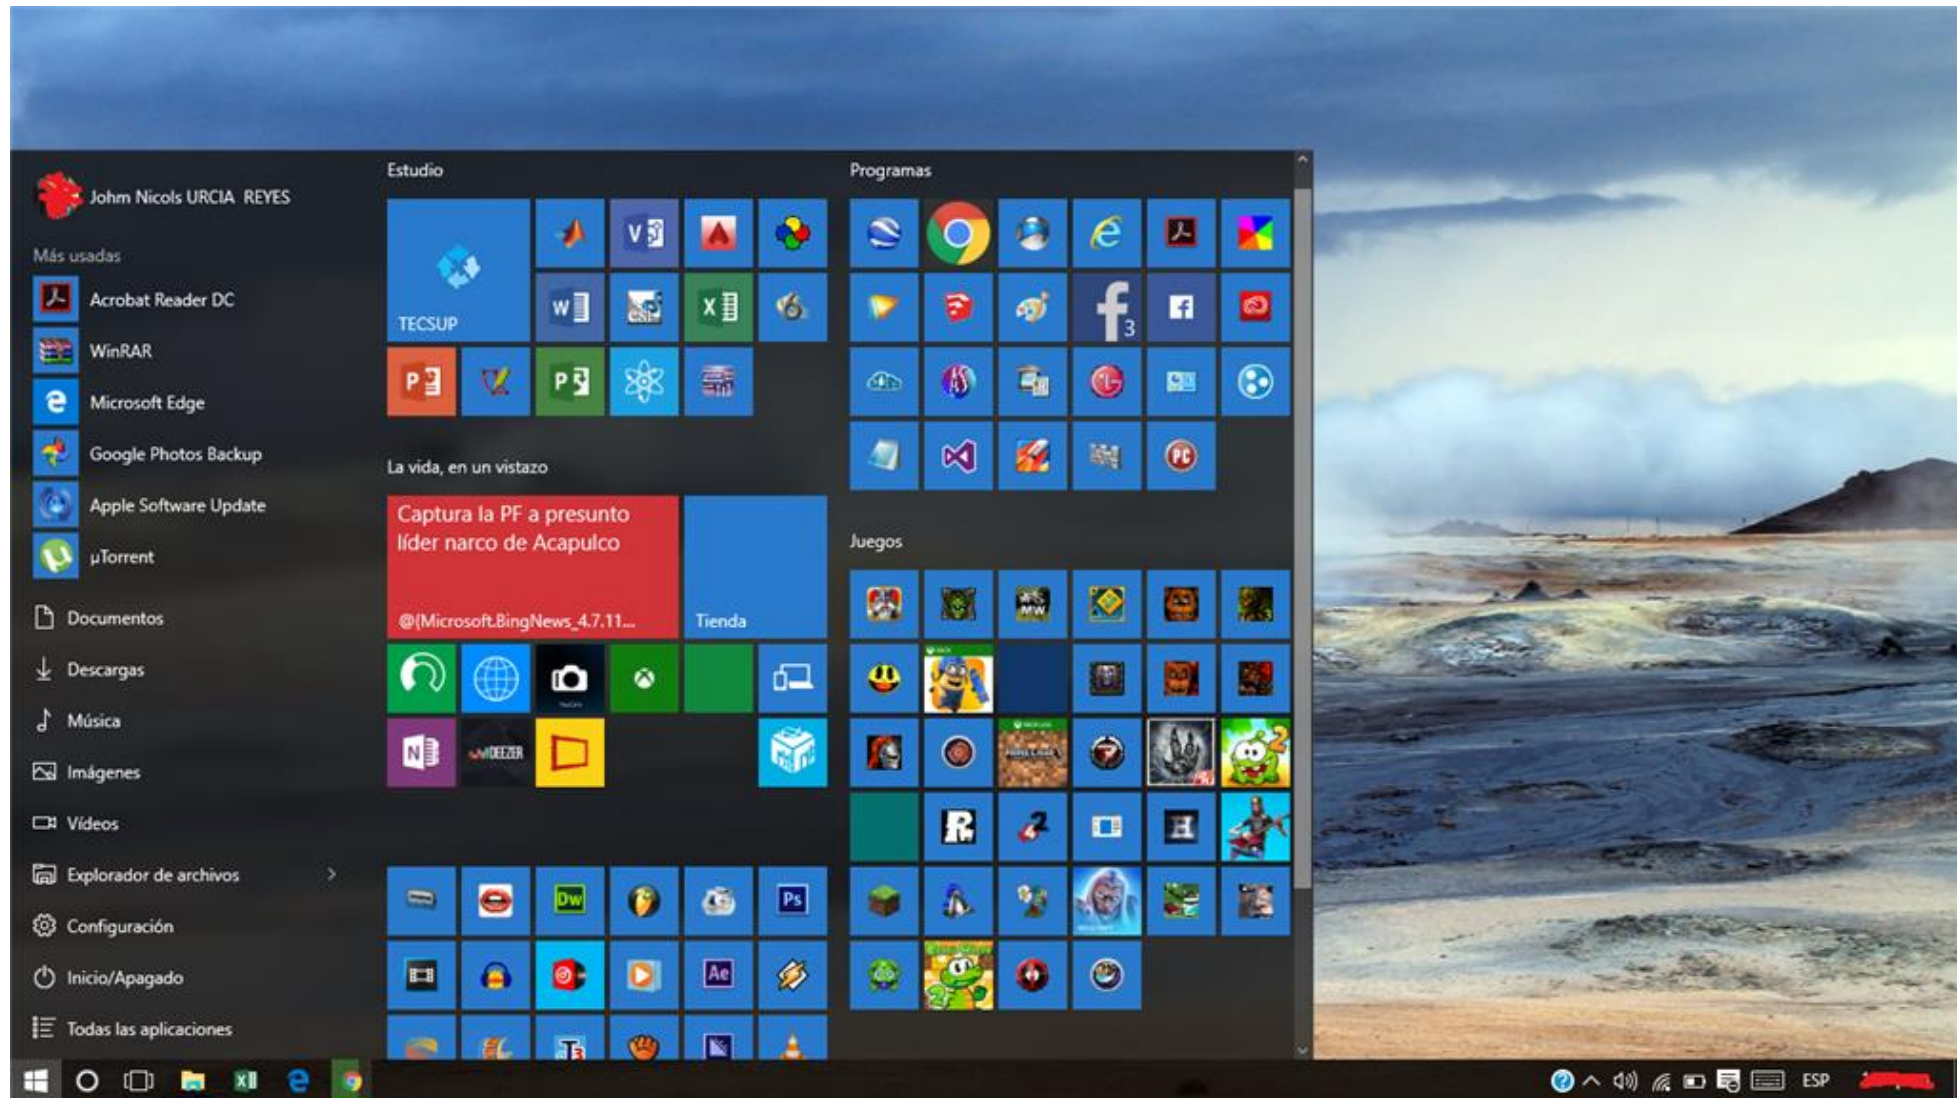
Johm Nicols URCIA REYES

Más usadas

Acrobat Reader DC

WinRAR

Microsoft Edge

Google Photos Backup

Apple Software Update

µTorrent

Documentos

Descargas

Música

Imágenes

Vídeos

Explorador de archivos

Configuración

Inicio/Apagado

Todas las aplicaciones

Estudio

TECSUP

La vida, en un vistazo

Captura la PF a presunto líder narco de Acapulco

@{Microsoft.BingNews_4.7.11...

Tienda

Programas

Juegos

ESP